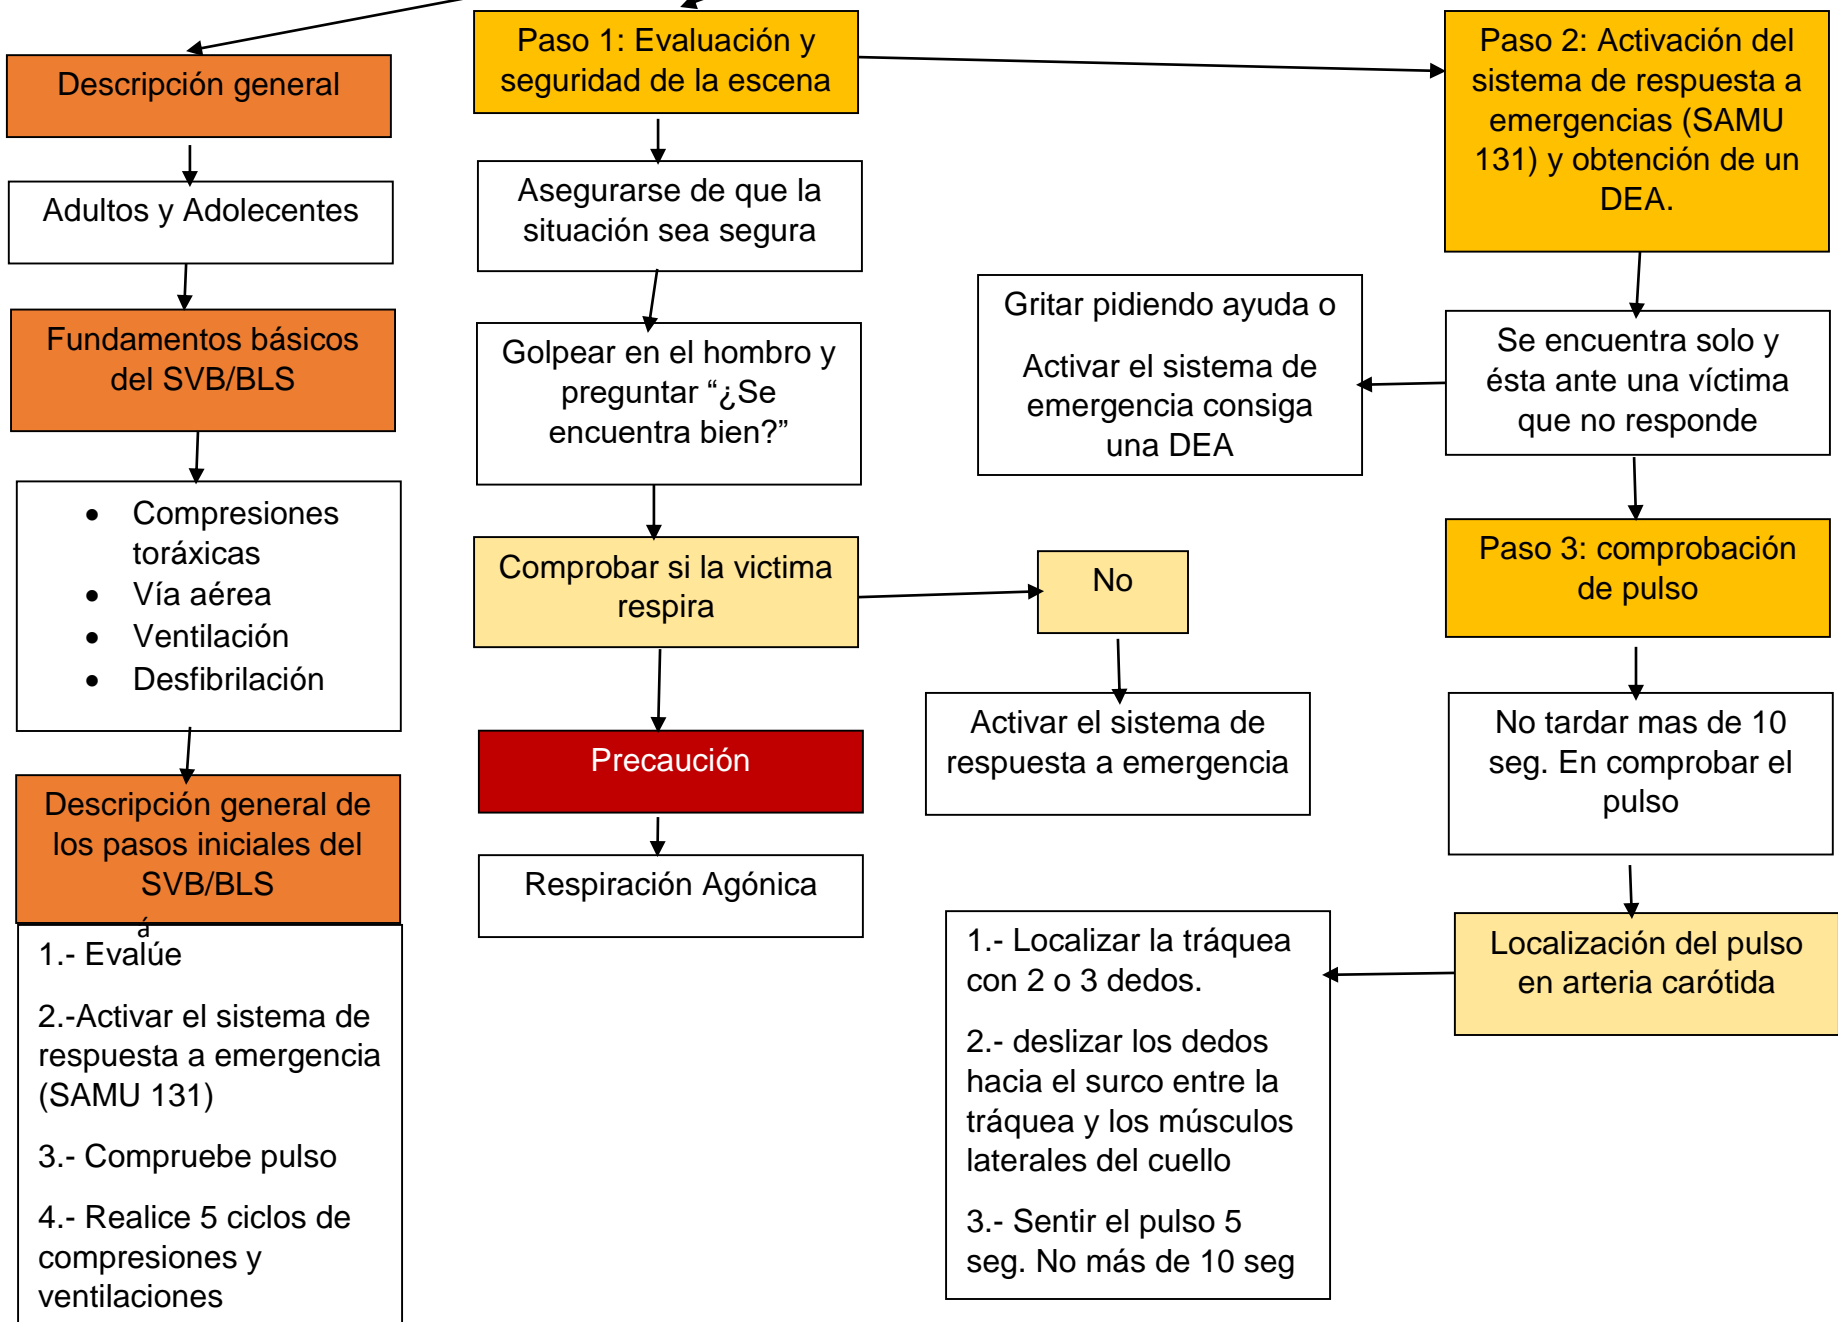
Descripción general

Adultos y Adolecentes

Fundamentos básicos del SVB/BLS

- Compresiones toráxicas
- Vía aérea
- Ventilación
- Desfibrilación

Descripción general de los pasos iniciales del SVB/BLS

á
1.- Evalúe

2.-Activar el sistema de respuesta a emergencia (SAMU 131)

3.- Compruebe pulso

4.- Realice 5 ciclos de compresiones y ventilaciones

Paso 1: Evaluación y seguridad de la escena

Asegurarse de que la situación sea segura

Golpear en el hombro y preguntar “¿Se encuentra bien?”

Comprobar si la victima respira

Precaución

Respiración Agónica

No

Activar el sistema de respuesta a emergencia

Gritar pidiendo ayuda o

Activar el sistema de emergencia consiga una DEA

Paso 2: Activación del sistema de respuesta a emergencias (SAMU 131) y obtención de un DEA.

Se encuentra solo y ésta ante una víctima que no responde

Paso 3: comprobación de pulso

No tardar mas de 10 seg. En comprobar el pulso

Localización del pulso en arteria carótida

1.- Localizar la tráquea con 2 o 3 dedos.

2.- deslizar los dedos hacia el surco entre la tráquea y los músculos laterales del cuello

3.- Sentir el pulso 5 seg. No más de 10 seg